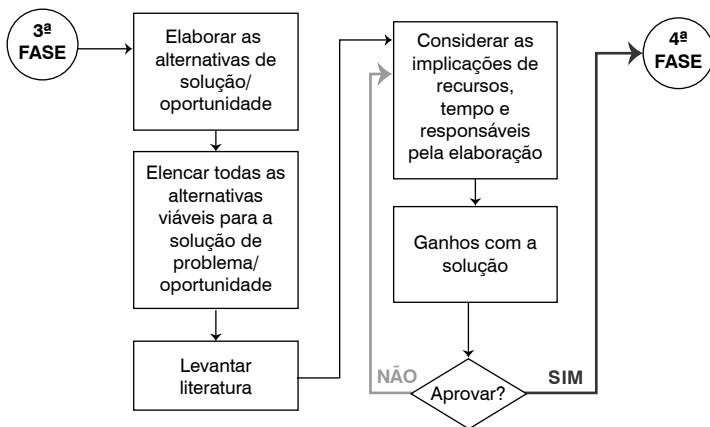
3ª FASE

Elaborar as alternativas de solução/ oportunidade

Elencar todas as alternativas viáveis para a solução de problema/ oportunidade

Levantar literatura

Considerar as implicações de recursos, tempo e responsáveis pela elaboração

Ganhos com a solução

Aprovar?

NÃO

SIM

4ª FASE